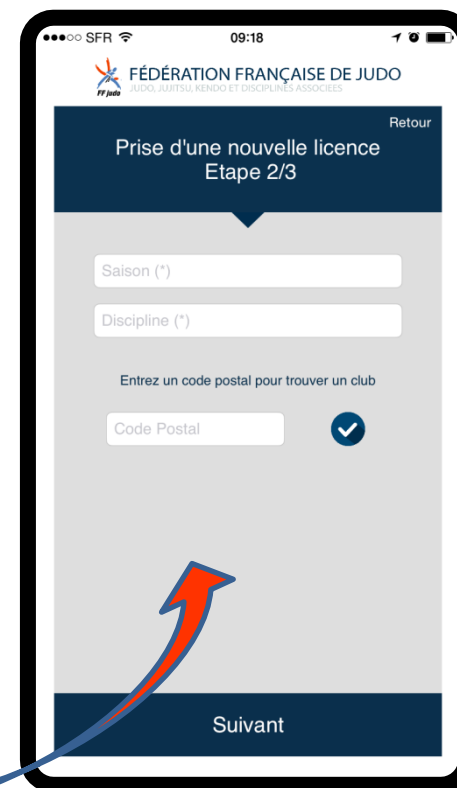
●●●○○ SFR 09:18

FÉDÉRATION FRANÇAISE DE JUDO
JUDO, JUJITSU, KENDO ET DISCIPLINES ASSOCIÉES
FF judo

Retour

Prise d'une nouvelle licence
Etape 2/3

Saison (*)

Discipline (*)

Entrez un code postal pour trouver un club

Code Postal

Suivant